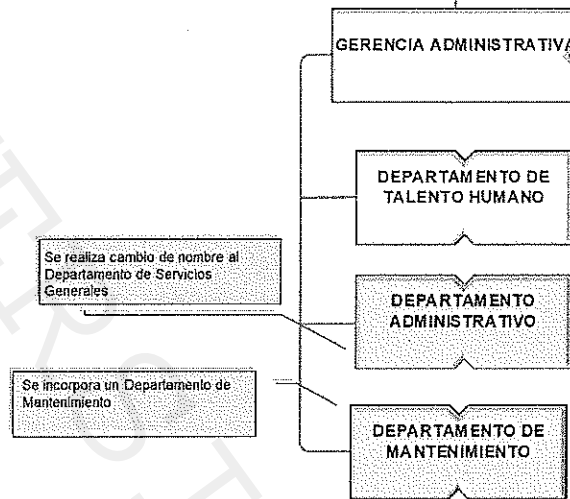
GERENCIA ADMINISTRATIVA

DEPARTAMENTO DE TALENTO HUMANO

Se realiza cambio de nombre al Departamento de Servicios Generales

DEPARTAMENTO ADMINISTRATIVO

Se incorpora un Departamento de Mantenimiento

DEPARTAMENTO DE MANTENIMIENTO